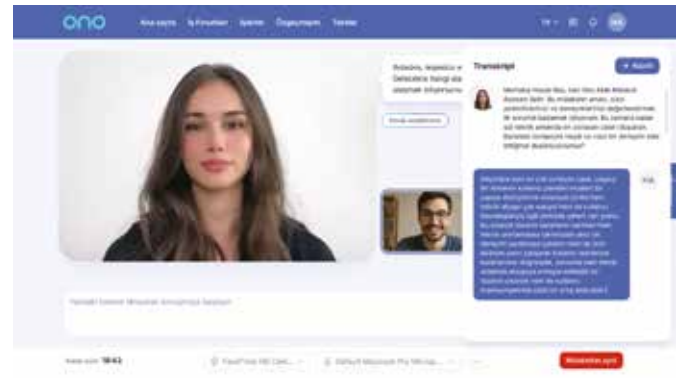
ono

Ana sayfa İş Fırsatları İlanlar Özgeçmişim Testler

TR

Transkript

Merhaba Hacer Bey, ben Hürü Akar Mülakat Asistanı Selin. Bu mülakatın amacı, sizin yetkinliklerinizi ve deneyimlerinizi değerlendirmek. İlk sorumuz başlamak istiyorum. Bu noktada kadar sizi teknik anlamda en zorlayan olan olayından bahseder misiniz?

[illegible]

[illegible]

Mülakattan ayrıl